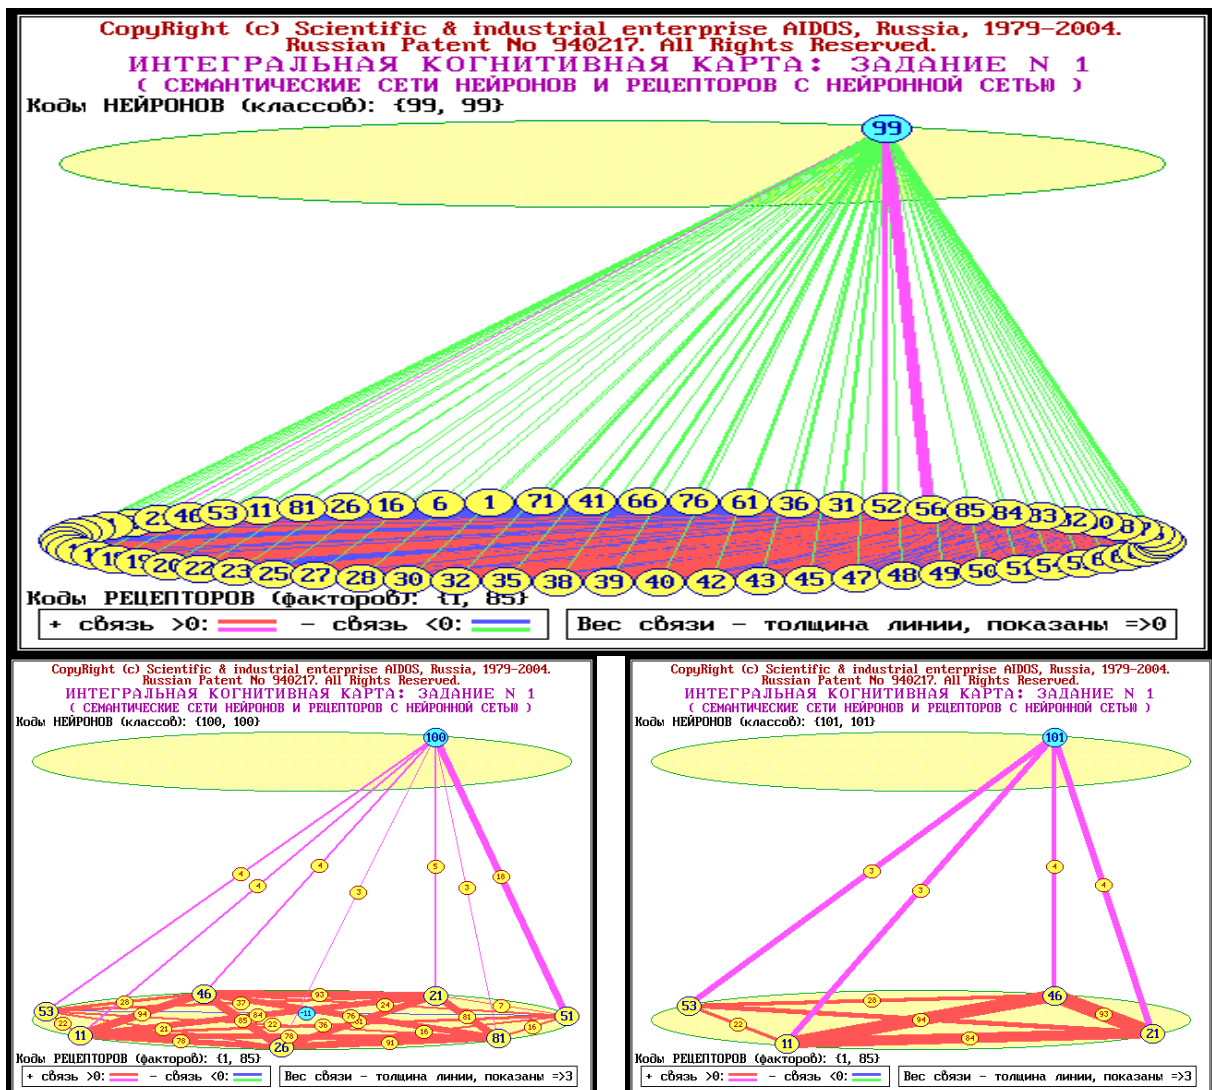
CopyRight (c) Scientific & industrial enterprise AIDOS, Russia, 1979-2004.
Russian Patent No 940217. All Rights Reserved.
ИНТЕГРАЛЬНАЯ КОГНИТИВНАЯ КАРТА: ЗАДАНИЕ N 1
( СЕМАНТИЧЕСКИЕ СЕТИ НЕЙРОНОВ И РЕЦЕПТОРОВ С НЕЙРОННОЙ СЕТЬЮ )
Коды НЕЙРОНОВ (классов): {99, 99}

99

46 53 11 81 26 16 6 1 71 41 66 76 61 36 31 52 56 85 84 33 32 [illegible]
20 22 23 25 27 28 30 32 35 38 39 40 42 43 45 47 48 49 50 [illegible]

Коды РЕЦЕПТОРОВ (факторов): {1, 85}
+ связь >0: - связь <0:
Вес связи - толщина линии, показаны =>0

CopyRight (c) Scientific & industrial enterprise AIDOS, Russia, 1979-2004.
Russian Patent No 940217. All Rights Reserved.
ИНТЕГРАЛЬНАЯ КОГНИТИВНАЯ КАРТА: ЗАДАНИЕ N 1
( СЕМАНТИЧЕСКИЕ СЕТИ НЕЙРОНОВ И РЕЦЕПТОРОВ С НЕЙРОННОЙ СЕТЬЮ )
Коды НЕЙРОНОВ (классов): {100, 100}

100
4 4 4 3 5 3 16
53 46 21 51 11 26 81 22 28 94 37 93 24 7 84 21 85 22 76 36 16 91 16 -11

Коды РЕЦЕПТОРОВ (факторов): {1, 85}
+ связь >0: - связь <0:
Вес связи - толщина линии, показаны =>3

CopyRight (c) Scientific & industrial enterprise AIDOS, Russia, 1979-2004.
Russian Patent No 940217. All Rights Reserved.
ИНТЕГРАЛЬНАЯ КОГНИТИВНАЯ КАРТА: ЗАДАНИЕ N 1
( СЕМАНТИЧЕСКИЕ СЕТИ НЕЙРОНОВ И РЕЦЕПТОРОВ С НЕЙРОННОЙ СЕТЬЮ )
Коды НЕЙРОНОВ (классов): {101, 101}

101
3 3 4 4
53 46 22 28 94 93 11 84 21

Коды РЕЦЕПТОРОВ (факторов): {1, 85}
+ связь >0: - связь <0:
Вес связи - толщина линии, показаны =>3